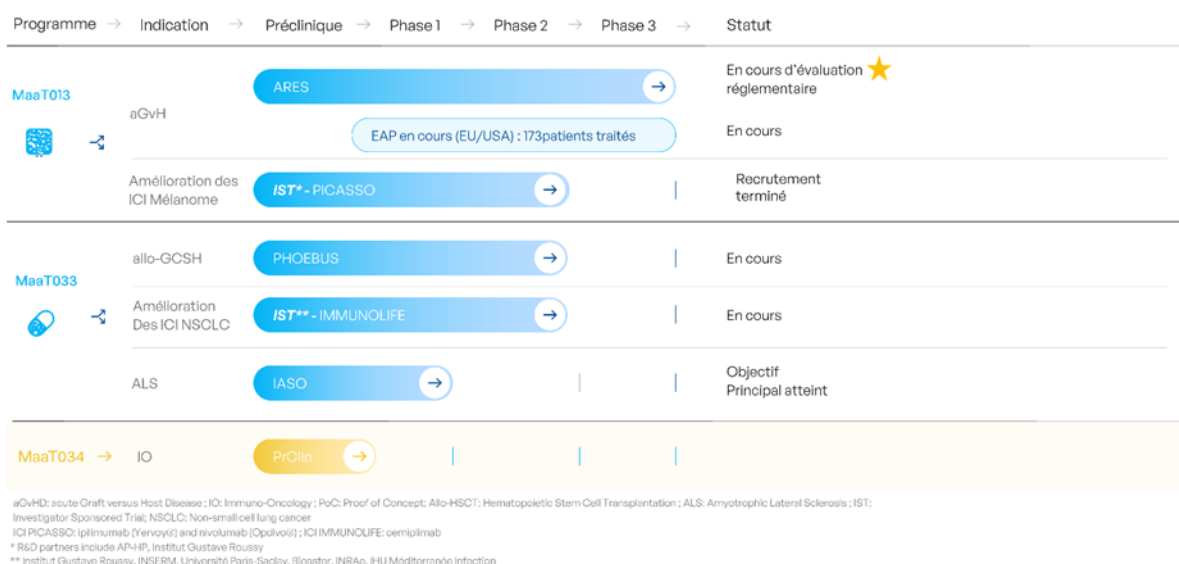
| Programme → | Indication → | Préclinique → | Phase 1 → | Phase 2 → | Phase 3 → | Statut |
|---|---|---|---|---|---|---|
| MaaT013 | aGvH | ARES → | | | | En cours d'évaluation réglementaire |
| | | EAP en cours (EU/USA) : 173patients traités | | | | En cours |
| | Amélioration des ICI Mélanome | IST* - PICASSO → | | | | Recrutement terminé |
| MaaT033 | allo-GCSH | PHOEBUS → | | | | En cours |
| | Amélioration Des ICI NSCLC | IST** - IMMUNOLIFE → | | | | En cours |
| | ALS | IASO → | | | | Objectif Principal atteint |
| MaaT034 → | IO | PrClin → | | | | |

aGvHD: acute Graft versus Host Disease ; IO: Immuno-Oncology ; PoC: Proof of Concept; Allo-HSCT: Hematopoietic Stem Cell Transplantation ; ALS: Amyotrophic Lateral Sclerosis ; IST: Investigator Sponsored Trial; NSCLC: Non-small cell lung cancer
ICI PICASSO: ipilimumab (Yervoy®) and nivolumab (Opdivo®) ; ICI IMMUNOLIFE: cemiplimab
* R&D partners include AP-HP, Institut Gustave Roussy
** Institut Gustave Roussy, INSERM, Université Paris-Saclay, Biogstor, INRAe, IHU Méditerranée Infection